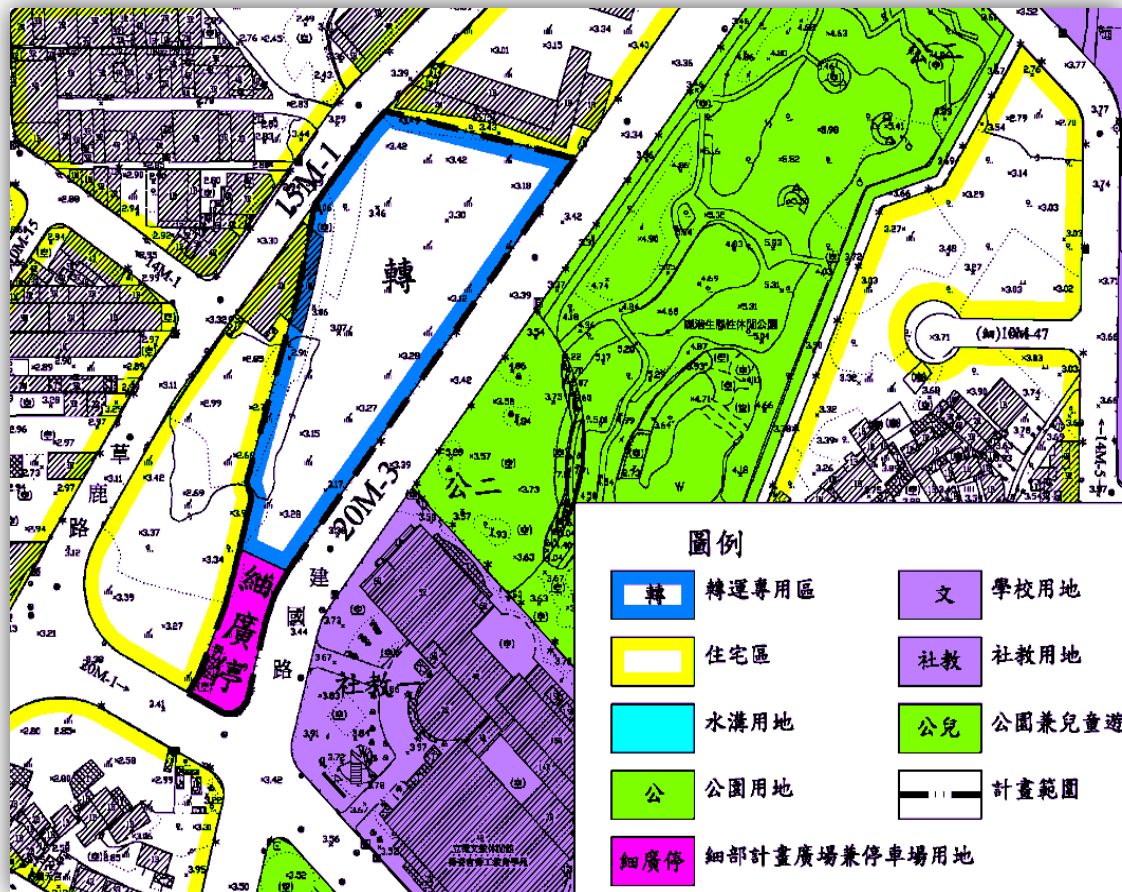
15M-1

轉

公二

20M-3

細廣停

建國路

草鹿路

社教

20M-1

(細)10M-47

圖例

| | |
|---|---|
| 轉 轉運專用區 | 文 學校用地 |
| 住宅區 | 社教 社教用地 |
| 水溝用地 | 公兒 公園兼兒童遊 |
| 公 公園用地 | 計畫範圍 |
| 細廣停 細部計畫廣場兼停車場用地 | |